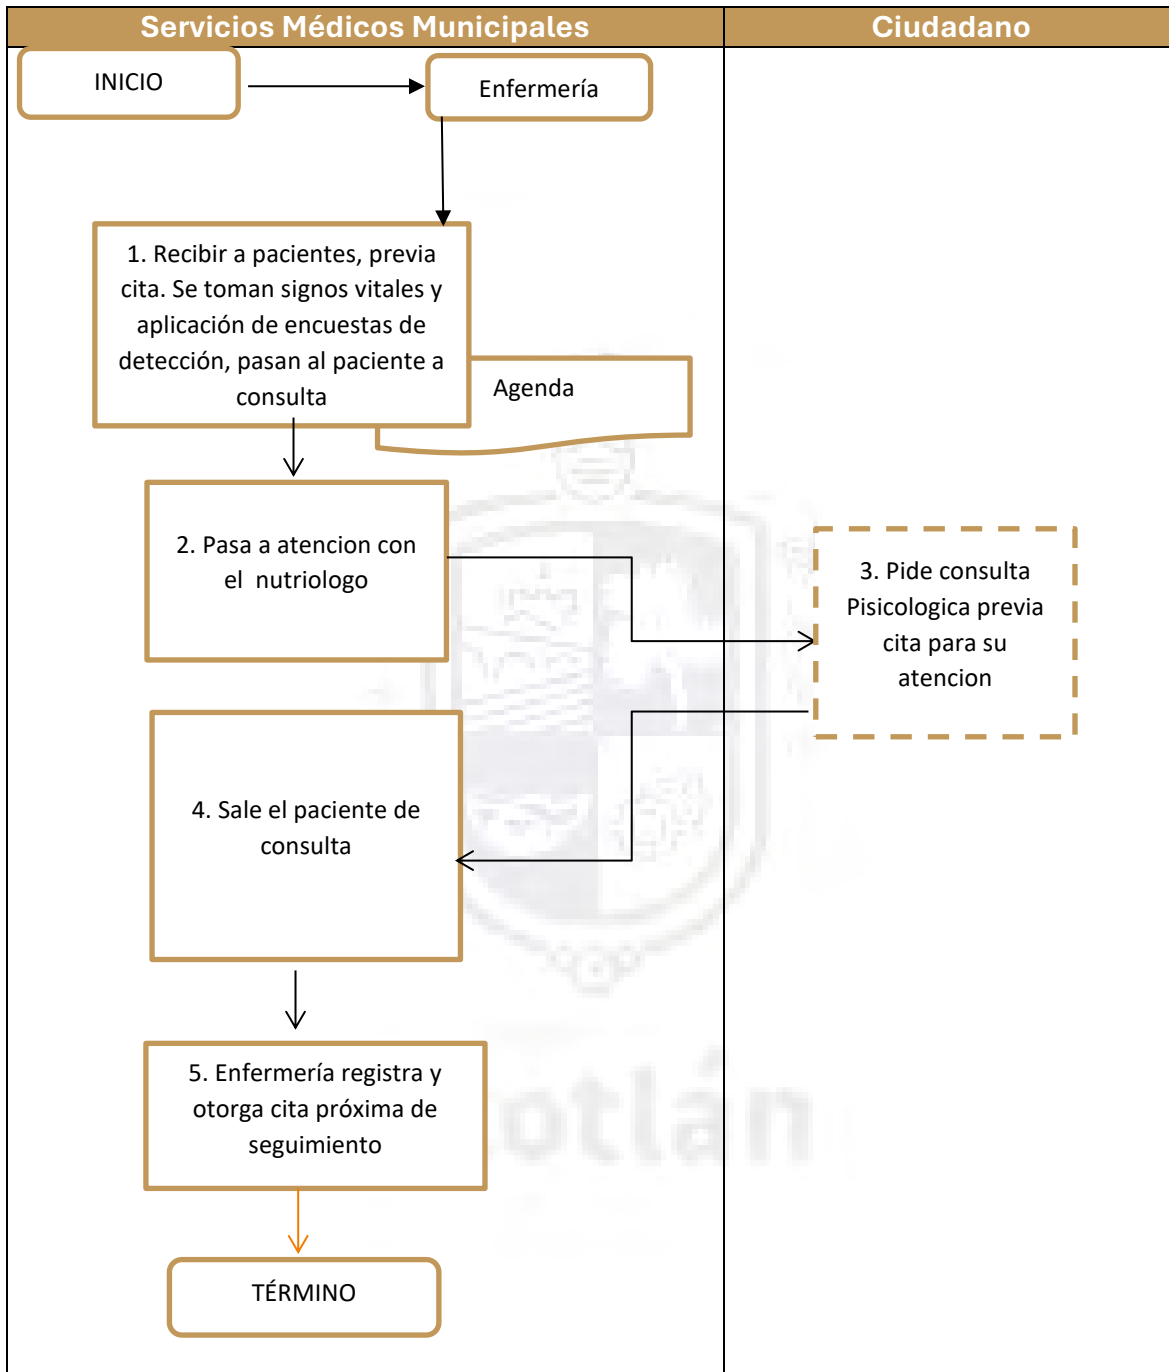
Servicios Médicos Municipales

Ciudadano

INICIO

Enfermería

1. Recibir a pacientes, previa cita. Se toman signos vitales y aplicación de encuestas de detección, pasan al paciente a consulta

Agenda

2. Pasa a atencion con el nutriologo

3. Pide consulta Pisicologica previa cita para su atencion

4. Sale el paciente de consulta

5. Enfermería registra y otorga cita próxima de seguimiento

TÉRMINO

otlán